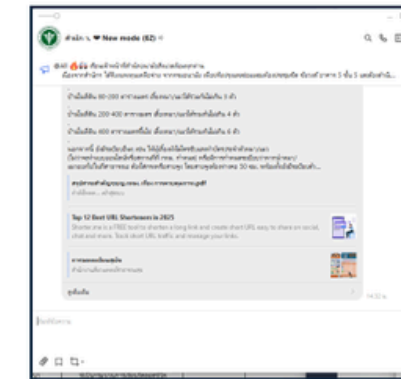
สำนัก... ❤ New mode (82)

@All ... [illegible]

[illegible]

บ้านเลี้ยง 80-200 ตารางเมตร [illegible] 3 ตัว

บ้านเลี้ยง 200-400 ตารางเมตร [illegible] 4 ตัว

บ้านเลี้ยง 400 ตารางเมตรขึ้นไป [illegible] 6 ตัว

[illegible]

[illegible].pdf

Top 12 Best URL Shorteners in 2025

Shorten.so is a FREE tool to shorten a long link and create short URL easy to share on social, chat and more. Track short URL traffic and manage your links.

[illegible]

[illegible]

14:32

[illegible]